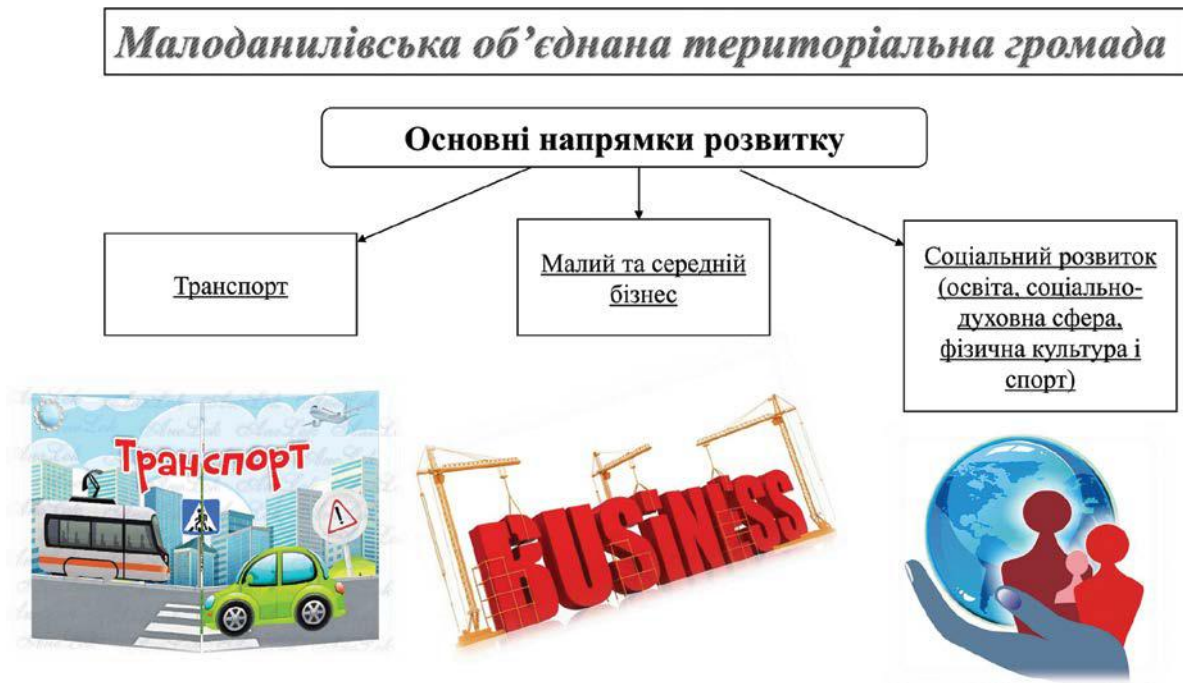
Малоданилівська об'єднана територіальна громада

Основні напрямки розвитку

Транспорт

Малий та середній бізнес

Соціальний розвиток (освіта, соціально-духовна сфера, фізична культура і спорт)

Транспорт

BUSINESS